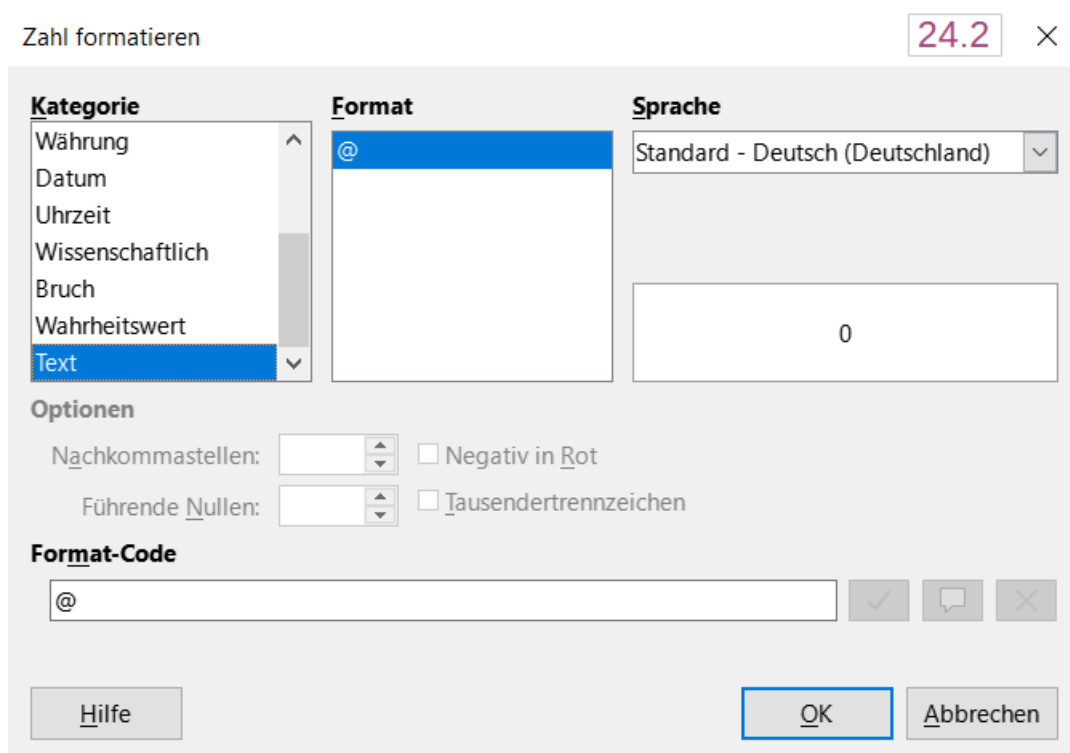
Zahl formatieren

24.2

Kategorie
Währung
Datum
Uhrzeit
Wissenschaftlich
Bruch
Wahrheitswert
Text

Format
@

Sprache
Standard - Deutsch (Deutschland)

0

Optionen
Nachkommastellen:
Negativ in Rot
Führende Nullen:
Tausendertrennzeichen

Format-Code
@

Hilfe
OK
Abbrechen